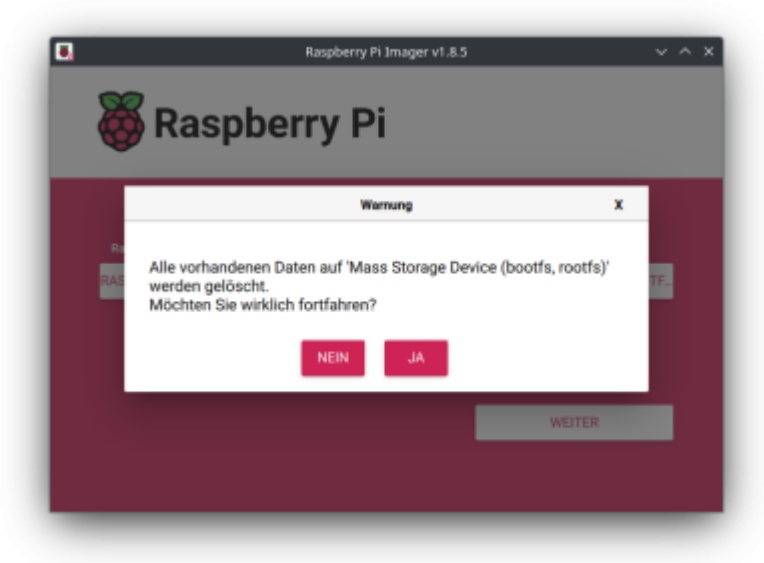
Raspberry Pi Imager v1.8.5

Raspberry Pi

Warnung

X

Ra

RAS

TF...

Alle vorhandenen Daten auf 'Mass Storage Device (bootfs, rootfs)' werden gelöscht.
Möchten Sie wirklich fortfahren?

NEIN

JA

WEITER